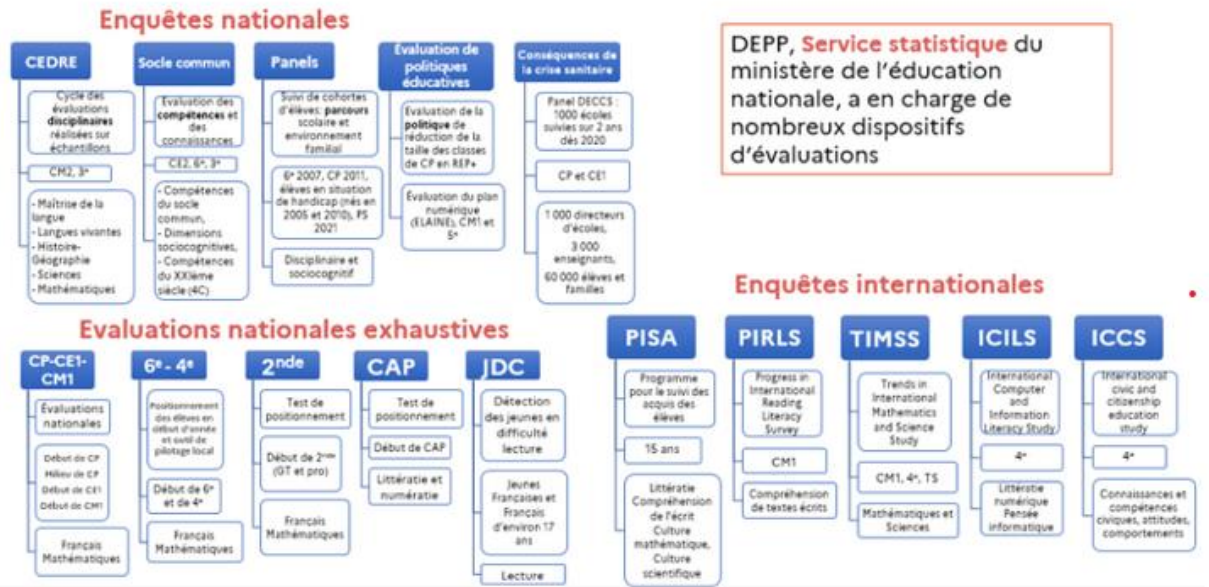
Enquêtes nationales

CEDRE

Cycle des évaluations disciplinaires réalisées sur échantillons

CM2, 3ᵉ

- Maîtrise de la langue
- Langues vivantes
- Histoire-Géographie
- Sciences
- Mathématiques

Socle commun

Evaluation des compétences et des connaissances

CE2, 6ᵉ, 3ᵉ

- Compétences du socle commun,
- Dimensions sociocognitives,
- Compétences du XXIème siècle (4C)

Panels

Suivi de cohortes d'élèves: parcours scolaire et environnement familial

6ᵉ 2007, CP 2011, élèves en situation de handicap (nés en 2005 et 2010), FS 2021

Disciplinaire et sociocognitif

Evaluation de politiques éducatives

Evaluation de la politique de réduction de la taille des classes de CP en REP+

Evaluation du plan numérique (ELAINE), CM1 et 5ᵉ

Conséquences de la crise sanitaire

Panel DECCS : 1000 écoles suivies sur 2 ans dès 2020

CP et CE1

1 000 directeurs d'écoles,
3 000 enseignants,
60 000 élèves et familles

DEPP, Service statistique du ministère de l'éducation nationale, a en charge de nombreux dispositifs d'évaluations

Enquêtes internationales

Evaluations nationales exhaustives

CP-CE1-CM1

Evaluations nationales

Début de CP
Milieu de CP
Début de CE1
Début de CM1

Français
Mathématiques

6ᵉ - 4ᵉ

Positionnement des élèves en début d'année et outil de pilotage local

Début de 6ᵉ et de 4ᵉ

Français
Mathématiques

2nde

Test de positionnement

Début de 2nde (GT et pro)

Français
Mathématiques

CAP

Test de positionnement

Début de CAP

Littératie et numératie

JDC

Détection des jeunes en difficulté lecture

Jeunes Françaises et Français d'environ 17 ans

Lecture

PISA

Programme pour le suivi des acquis des élèves

15 ans

Littératie
Compréhension de l'écrit
Culture mathématique,
Culture scientifique

PIRLS

Progress in International Reading Literacy Survey

CM1

Compréhension de textes écrits

TIMSS

Trends in International Mathematics and Science Study

CM1, 4ᵉ, TS

Mathématiques et Sciences

ICILS

International Computer and Information Literacy Study

4ᵉ

Littératie numérique
Pensée informatique

ICCS

International civic and citizenship education study

4ᵉ

Connaissances et compétences civiques, attitudes, comportements